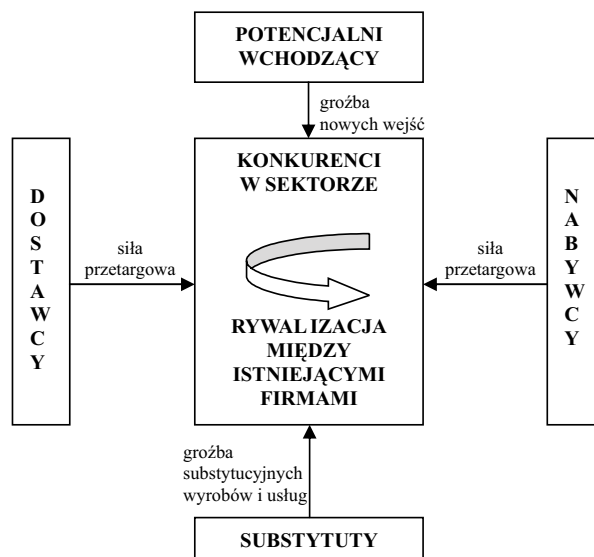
POTENCJALNI WCHODZĄCY

groźba nowych wejść

D O S T A W C Y

siła przetargowa

KONKURENCI W SEKTORZE

RYWALIZACJA MIĘDZY ISTNIEJĄCYMI FIRMAMI

siła przetargowa

N A B Y W C Y

groźba substytucyjnych wyrobów i usług

SUBSTYTUTY